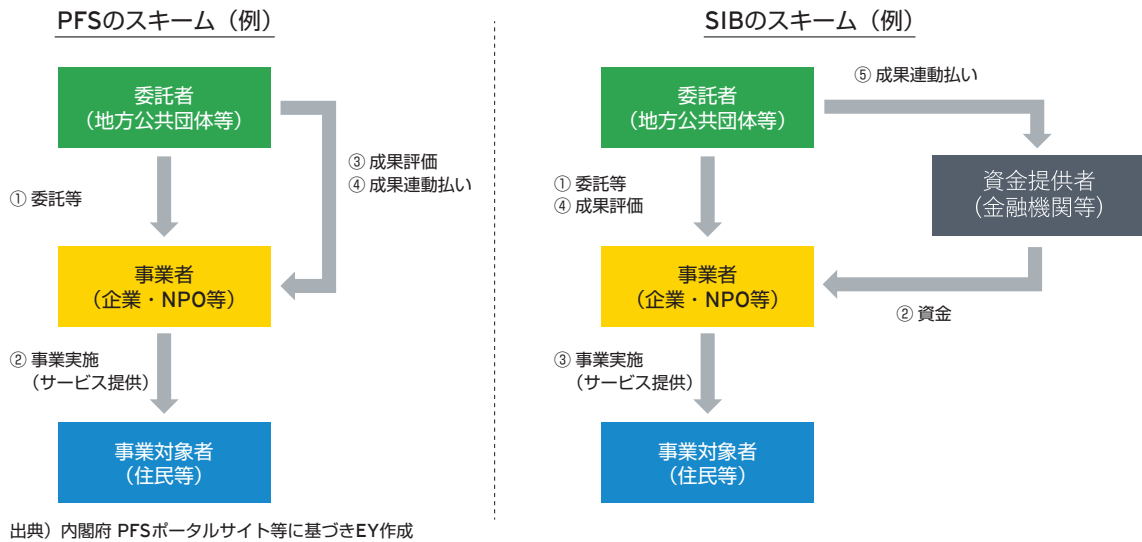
PFSのスキーム（例）

委託者
（地方公共団体等）

① 委託等

③ 成果評価
④ 成果連動払い

事業者
（企業・NPO等）

② 事業実施
（サービス提供）

事業対象者
（住民等）

SIBのスキーム（例）

委託者
（地方公共団体等）

⑤ 成果連動払い

資金提供者
（金融機関等）

① 委託等
④ 成果評価

事業者
（企業・NPO等）

② 資金

③ 事業実施
（サービス提供）

事業対象者
（住民等）

出典）内閣府 PFSポータルサイト等に基づきEY作成